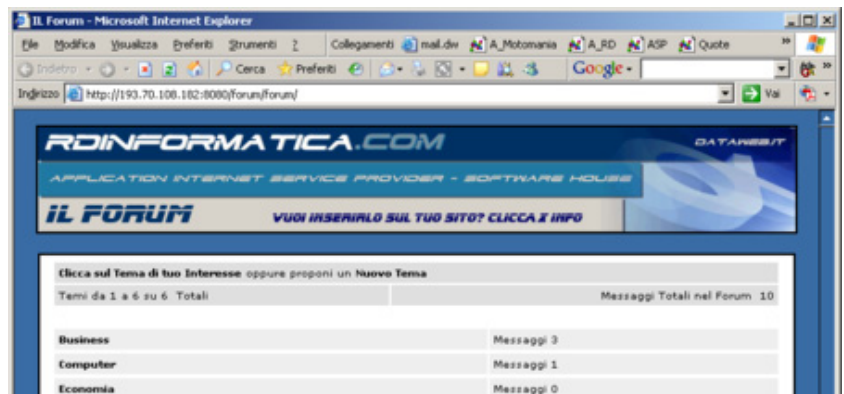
IL Forum - Microsoft Internet Explorer

File Modifica Visualizza Preferiti Strumenti ? Collegamenti mail.dw A_Motomania A_RD ASP Quote

Indietro Cerca Preferiti Google

Indirizzo http://193.70.108.182:8080/forum/forum/ Vai

RDINFORMATICA.COM DATAWEBIT

APPLICATION INTERNET SERVICE PROVIDER - SOFTWARE HOUSE

IL FORUM VUOI INSERIRLO SUL TUO SITO? CLICCA X INFO

Clicca sul Tema di tuo Interesse oppure proponi un Nuovo Tema

| Temi da 1 a 6 su 6 Totali | Messaggi Totali nel Forum 10 |
|---|---|
| Business | Messaggi 3 |
| Computer | Messaggi 1 |
| Economia | Messaggi 0 |